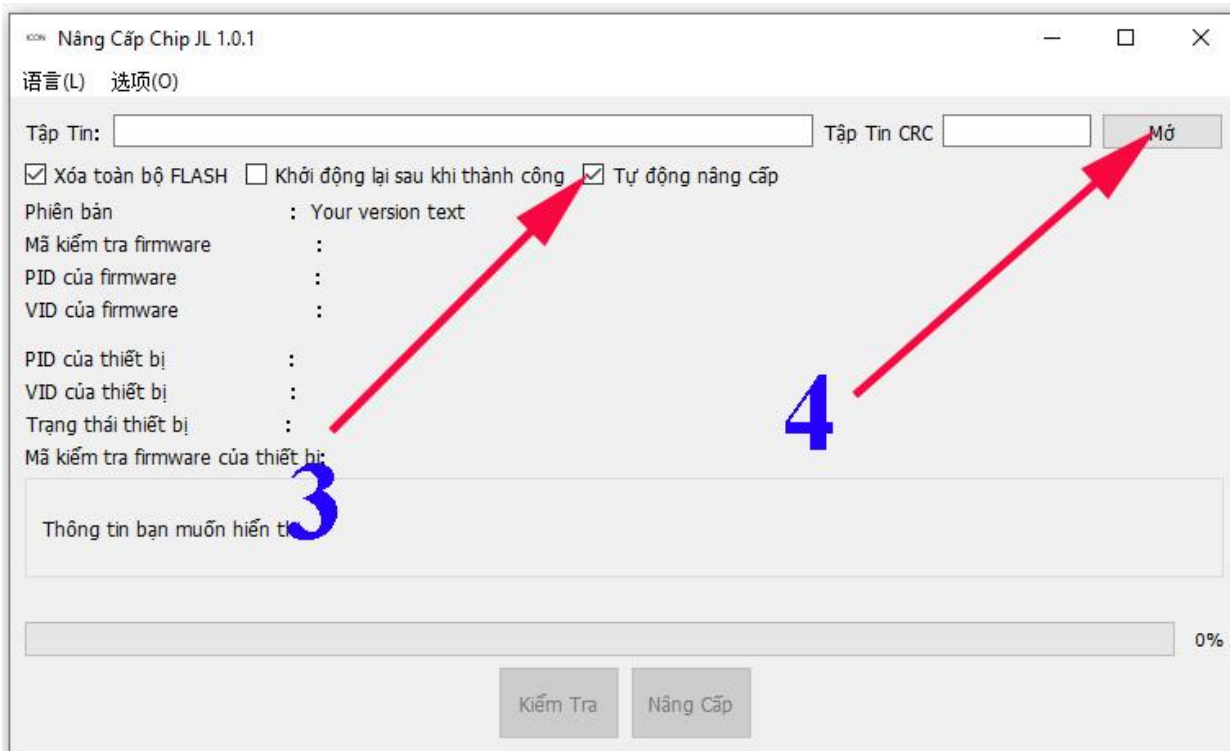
ICON Nâng Cấp Chip JL 1.0.1

语言(L) 选项(O)

Tập Tin: Tập Tin CRC Mở

Xóa toàn bộ FLASH Khởi động lại sau khi thành công Tự động nâng cấp

Phiên bản : Your version text
Mã kiểm tra firmware :
PID của firmware :
VID của firmware :

PID của thiết bị :
VID của thiết bị :
Trạng thái thiết bị :
Mã kiểm tra firmware của thiết bị:

Thông tin bạn muốn hiển th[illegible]

3

4

0%

Kiểm Tra Nâng Cấp